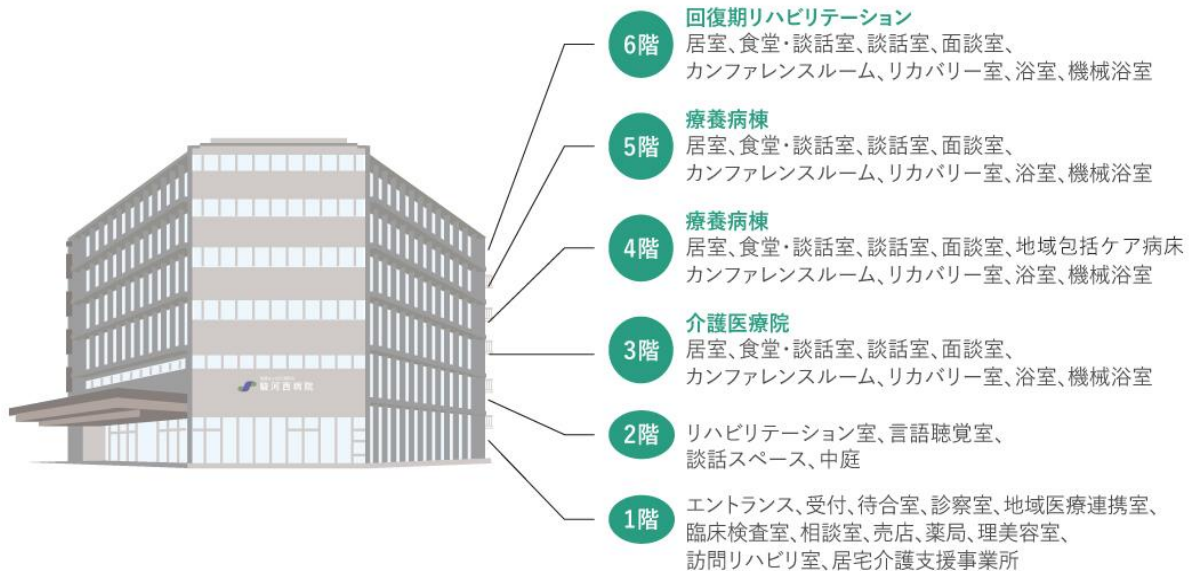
駿河西病院

6階
回復期リハビリテーション
居室、食堂・談話室、談話室、面談室、カンファレンスルーム、リカバリー室、浴室、機械浴室

5階
療養病棟
居室、食堂・談話室、談話室、面談室、カンファレンスルーム、リカバリー室、浴室、機械浴室

4階
療養病棟
居室、食堂・談話室、談話室、面談室、地域包括ケア病床
カンファレンスルーム、リカバリー室、浴室、機械浴室

3階
介護医療院
居室、食堂・談話室、談話室、面談室、カンファレンスルーム、リカバリー室、浴室、機械浴室

2階
リハビリテーション室、言語聴覚室、談話スペース、中庭

1階
エントランス、受付、待合室、診察室、地域医療連携室、臨床検査室、相談室、売店、薬局、理美容室、訪問リハビリ室、居宅介護支援事業所